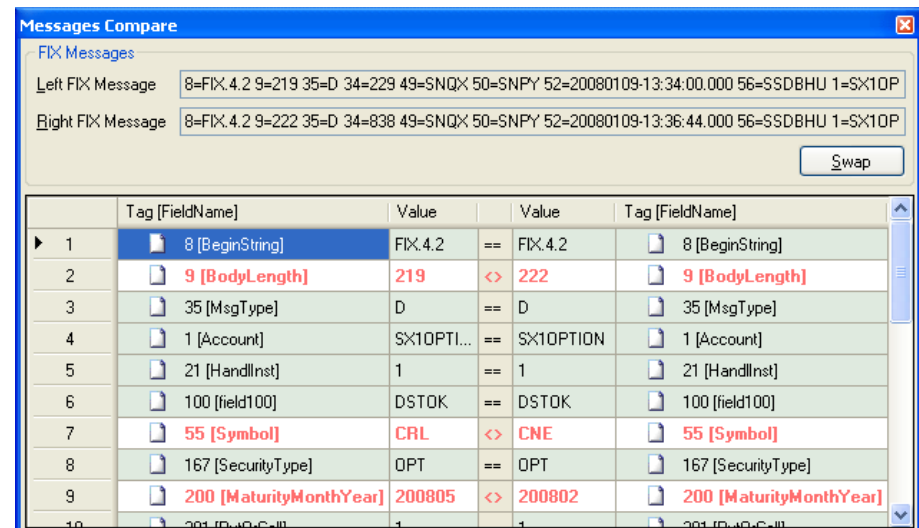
Messages Compare

FIX Messages

Left FIX Message 8=FIX.4.2 9=219 35=D 34=229 49=SNQX 50=SNPY 52=20080109-13:34:00.000 56=SSDBHU 1=SX1OP

Right FIX Message 8=FIX.4.2 9=222 35=D 34=838 49=SNQX 50=SNPY 52=20080109-13:36:44.000 56=SSDBHU 1=SX1OP

Swap

| | Tag [FieldName] | Value | | Value | Tag [FieldName] |
|---|---|---|---|---|---|
| 1 | 8 [BeginString] | FIX.4.2 | == | FIX.4.2 | 8 [BeginString] |
| 2 | 9 [BodyLength] | 219 | <> | 222 | 9 [BodyLength] |
| 3 | 35 [MsgType] | D | == | D | 35 [MsgType] |
| 4 | 1 [Account] | SX1OPTI... | == | SX1OPTION | 1 [Account] |
| 5 | 21 [HandlInst] | 1 | == | 1 | 21 [HandlInst] |
| 6 | 100 [field100] | DSTOK | == | DSTOK | 100 [field100] |
| 7 | 55 [Symbol] | CRL | <> | CNE | 55 [Symbol] |
| 8 | 167 [SecurityType] | OPT | == | OPT | 167 [SecurityType] |
| 9 | 200 [MaturityMonthYear] | 200805 | <> | 200802 | 200 [MaturityMonthYear] |
| 10 | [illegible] | 1 | | 1 | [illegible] |